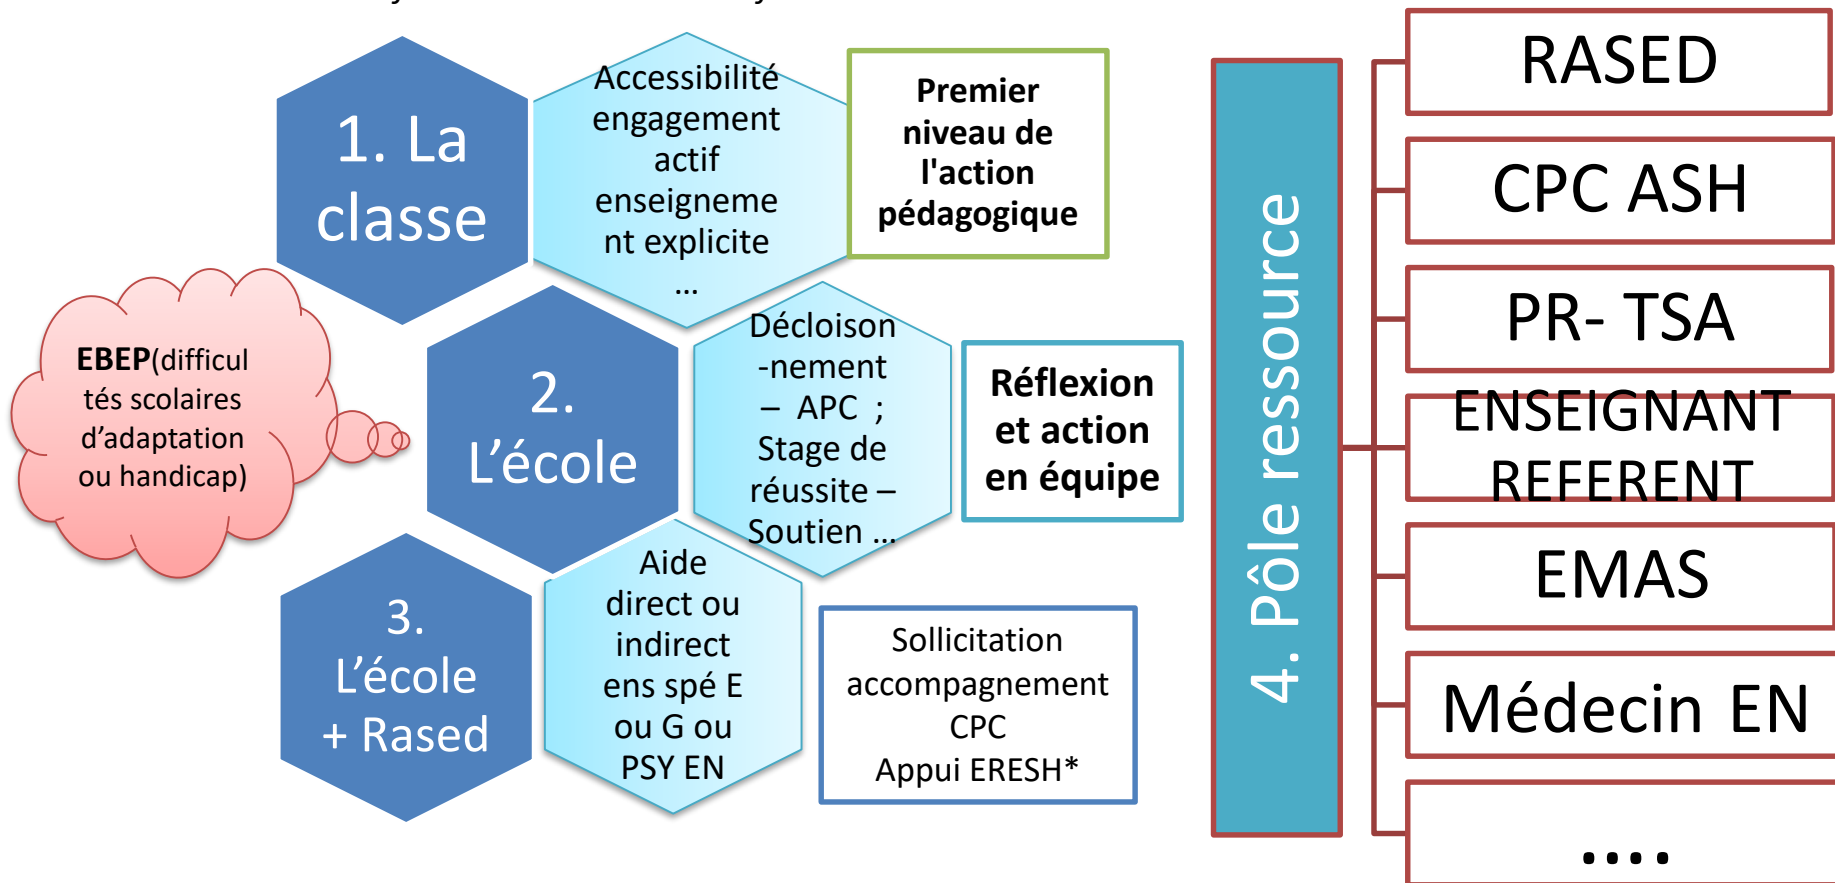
EBEP(difficultés scolaires d'adaptation ou handicap)

1. La classe

Accessibilité engagement actif enseignement explicite …

Premier niveau de l'action pédagogique

2. L'école

Décloison-nement – APC ; Stage de réussite – Soutien …

Réflexion et action en équipe

3. L'école + Rased

Aide direct ou indirect ens spé E ou G ou PSY EN

Sollicitation accompagnement CPC Appui ERESH*

4. Pôle ressource

RASED

CPC ASH

PR- TSA

ENSEIGNANT REFERENT

EMAS

Médecin EN

….